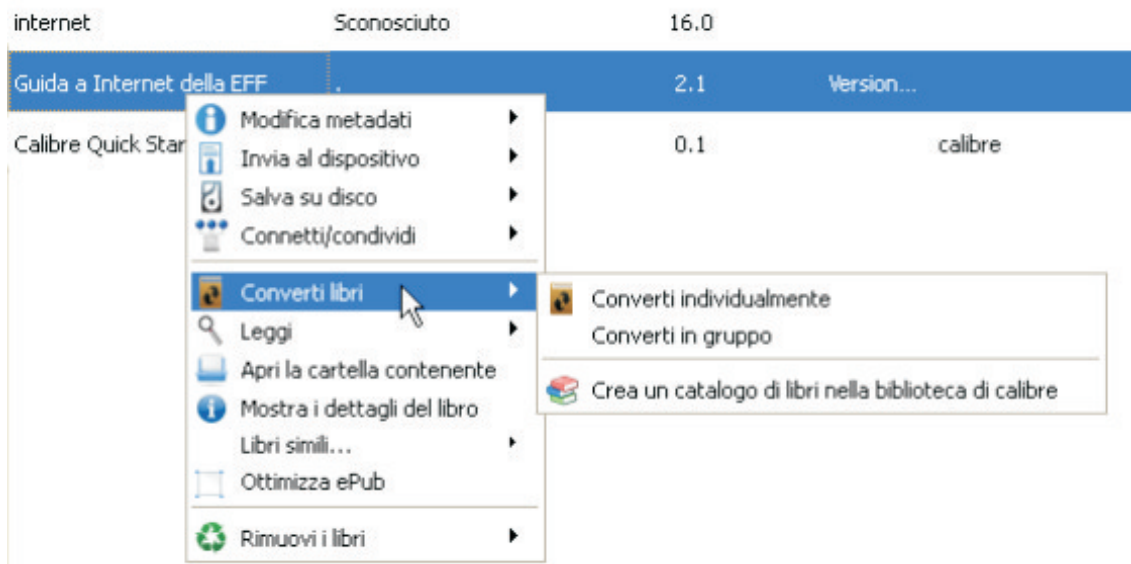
internet Sconosciuto 16.0

Guida a Internet della EFF . 2.1 Version...

Calibre Quick Star 0.1 calibre

Modifica metadati
Invia al dispositivo
Salva su disco
Connetti/condividi

Converti libri
Leggi
Apri la cartella contenente
Mostra i dettagli del libro
Libri simili...
Ottimizza ePub

Rimuovi i libri

Converti individualmente
Converti in gruppo

Crea un catalogo di libri nella biblioteca di calibre